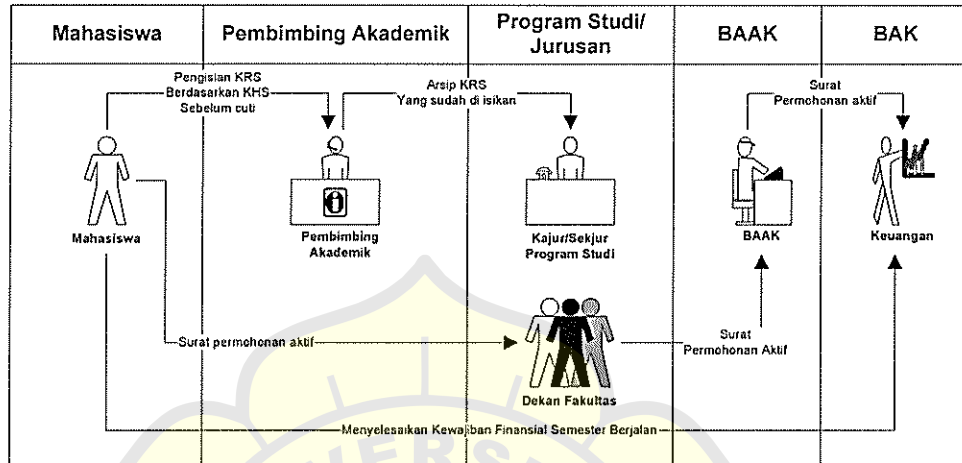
Mahasiswa

Pembimbing Akademik

Program Studi/ Jurusan

BAAK

BAK

Pengisian KRS Berdasarkan KHS Sebelum cuti

Arsip KRS Yang sudah di isikan

Surat Permohonan aktif

Mahasiswa

Pembimbing Akademik

Kajur/Sekjur Program Studi

BAAK

Keuangan

Surat permohonan aktif

Surat Permohonan Aktif

Dekan Fakultas

Menyelesaikan Kewajiban Finansial Semester Berjalan